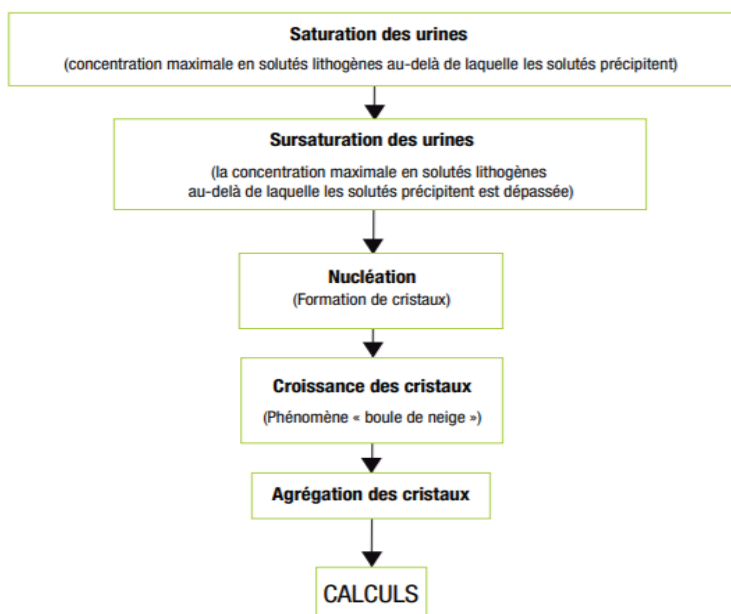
Saturation des urines
(concentration maximale en solutés lithogènes au-delà de laquelle les solutés précipitent)

Sursaturation des urines
(la concentration maximale en solutés lithogènes au-delà de laquelle les solutés précipitent est dépassée)

Nucléation
(Formation de cristaux)

Croissance des cristaux
(Phénomène « boule de neige »)

Agrégation des cristaux

CALCULS